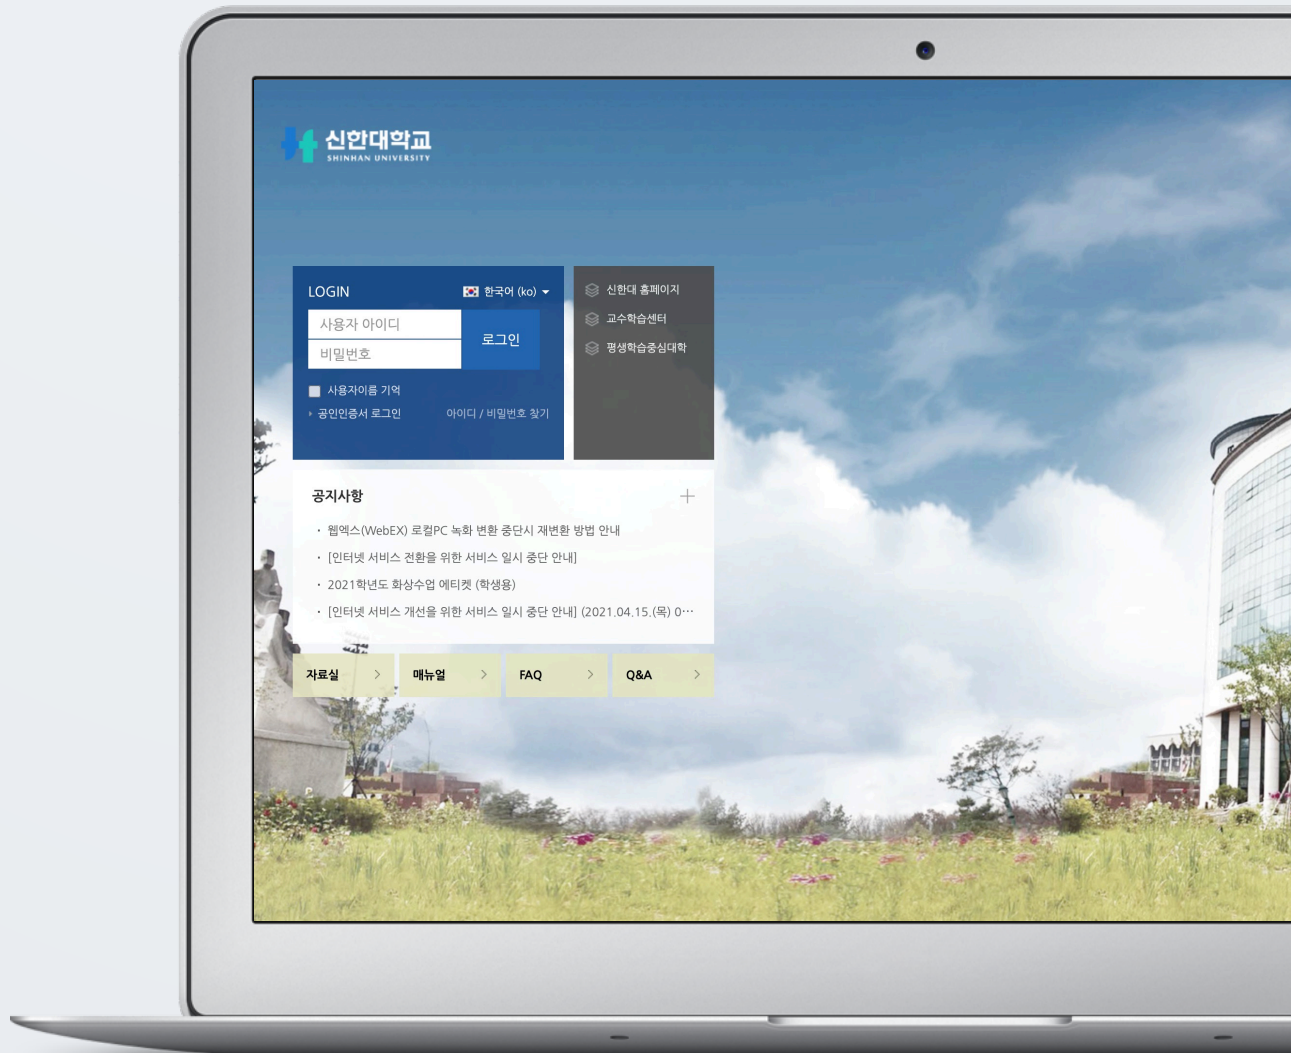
신한대학교
SHINHAN UNIVERSITY

LOGIN
한국어 (ko)
사용자 아이디
비밀번호
로그인
사용자이름 기억
공인인증서 로그인
아이디 / 비밀번호 찾기

신한대 홈페이지
교수학습센터
평생학습중심대학

공지사항
+
웹엑스(WebEX) 로컬PC 녹화 변환 중단시 재변환 방법 안내
[인터넷 서비스 전환을 위한 서비스 일시 중단 안내]
2021학년도 화상수업 에티켓 (학생용)
[인터넷 서비스 개선을 위한 서비스 일시 중단 안내] (2021.04.15.(목) 0···

자료실
매뉴얼
FAQ
Q&A